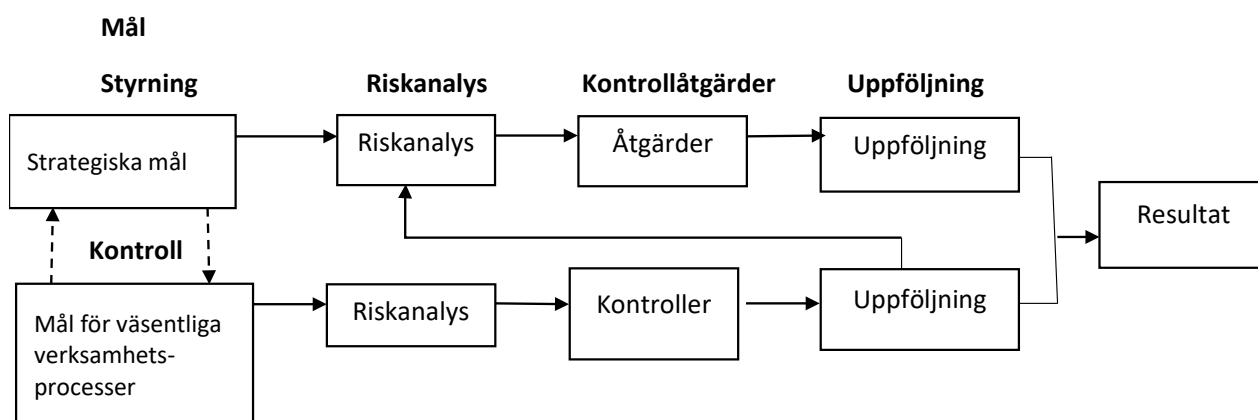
Mål

Styrning

Riskanalys

Kontrollåtgärder

Uppföljning

Strategiska mål

Riskanalys

Åtgärder

Uppföljning

Resultat

Kontroll

Mål för väsentliga verksamhetsprocesser

Riskanalys

Kontroller

Uppföljning